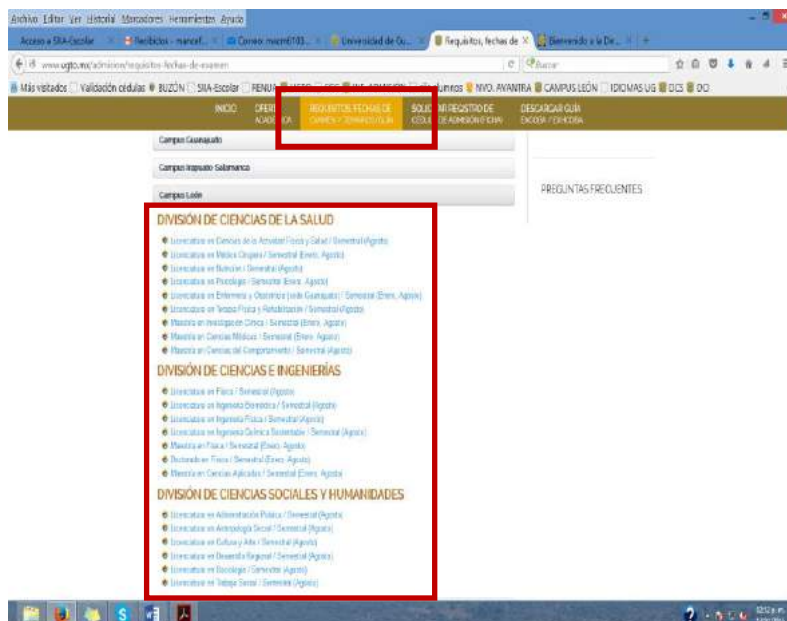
Archivo Editar Ver Historial Marcadores Herramientas Ayuda

Acceso a SIIA-Escolar | Recibidos - mancel... | Correo: mvm6103... | Universidad de Gu... | Requisitos, fechas de | Bienvenido a la Di...

www.ugto.mx/admision/requisitos-fechas-de-examen

Buscar

Más visitados | Validación cédulas | BUZÓN | SIIA-Escolar | RENUA | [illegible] | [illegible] | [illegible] alumnos | NVO. AVANTRA | CAMPUS LEÓN | IDIOMAS UG | DCS | DO

INICIO | OFERTA ACADÉMICA | REQUISITOS, FECHAS DE EXAMEN Y TRÁMITES | SOLICITUD REGISTRO DE CÉDULA DE ADMISIÓN | DESCARGAR GUÍA

Campus Guanajuato

Campus Irapuato Salamanca

Campus León

PREGUNTAS FRECUENTES

DIVISIÓN DE CIENCIAS DE LA SALUD

Licenciatura en Ciencias de la Actividad Física y Salud / Semestral (Agosto)
Licenciatura en Médico Cirujano / Semestral (Enero, Agosto)
Licenciatura en Nutrición / Semestral (Agosto)
Licenciatura en Psicología / Semestral (Enero, Agosto)
Licenciatura en Enfermería y Obstetricia (sede Guanajuato) / Semestral (Enero, Agosto)
Licenciatura en Terapia Física y Rehabilitación / Semestral (Agosto)
Maestría en Investigación Clínica / Semestral (Enero, Agosto)
Maestría en Ciencias Médicas / Semestral (Enero, Agosto)
Maestría en Ciencias del Comportamiento / Semestral (Agosto)

DIVISIÓN DE CIENCIAS E INGENIERÍAS

Licenciatura en Física / Semestral (Agosto)
Licenciatura en Ingeniería Biomédica / Semestral (Agosto)
Licenciatura en Ingeniería Física / Semestral (Agosto)
Licenciatura en Ingeniería Química Sustentable / Semestral (Agosto)
Maestría en Física / Semestral (Enero, Agosto)
Doctorado en Física / Semestral (Enero, Agosto)
Maestría en Ciencias Aplicadas / Semestral (Enero, Agosto)

DIVISIÓN DE CIENCIAS SOCIALES Y HUMANIDADES

Licenciatura en Administración Pública / Semestral (Agosto)
Licenciatura en Antropología Social / Semestral (Agosto)
Licenciatura en Cultura y Arte / Semestral (Agosto)
Licenciatura en Desarrollo Regional / Semestral (Agosto)
Licenciatura en Sociología / Semestral (Agosto)
Licenciatura en Trabajo Social / Semestral (Agosto)